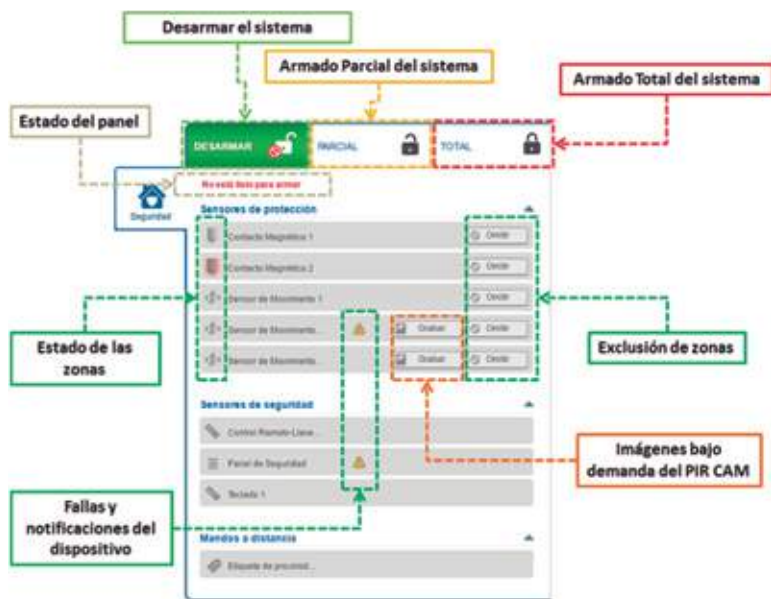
Desarmar el sistema

Armado Parcial del sistema

Armado Total del sistema

Estado del panel

DESARMAR

PARCIAL

TOTAL

Seguridad

No está listo para armar

Sensores de protección

Contacto Magnético 1

Contacto Magnético 2

Sensor de Movimiento 1

Sensor de Movimiento...

Sensor de Movimiento...

Grabar

Grabar

Omitir

Omitir

Omitir

Omitir

Omitir

Estado de las zonas

Exclusión de zonas

Sensores de seguridad

Control Remoto-Llave...

Panel de Seguridad

Teclado 1

Imágenes bajo demanda del PIR CAM

Fallas y notificaciones del dispositivo

Mandos a distancia

Etiqueta de proximid...